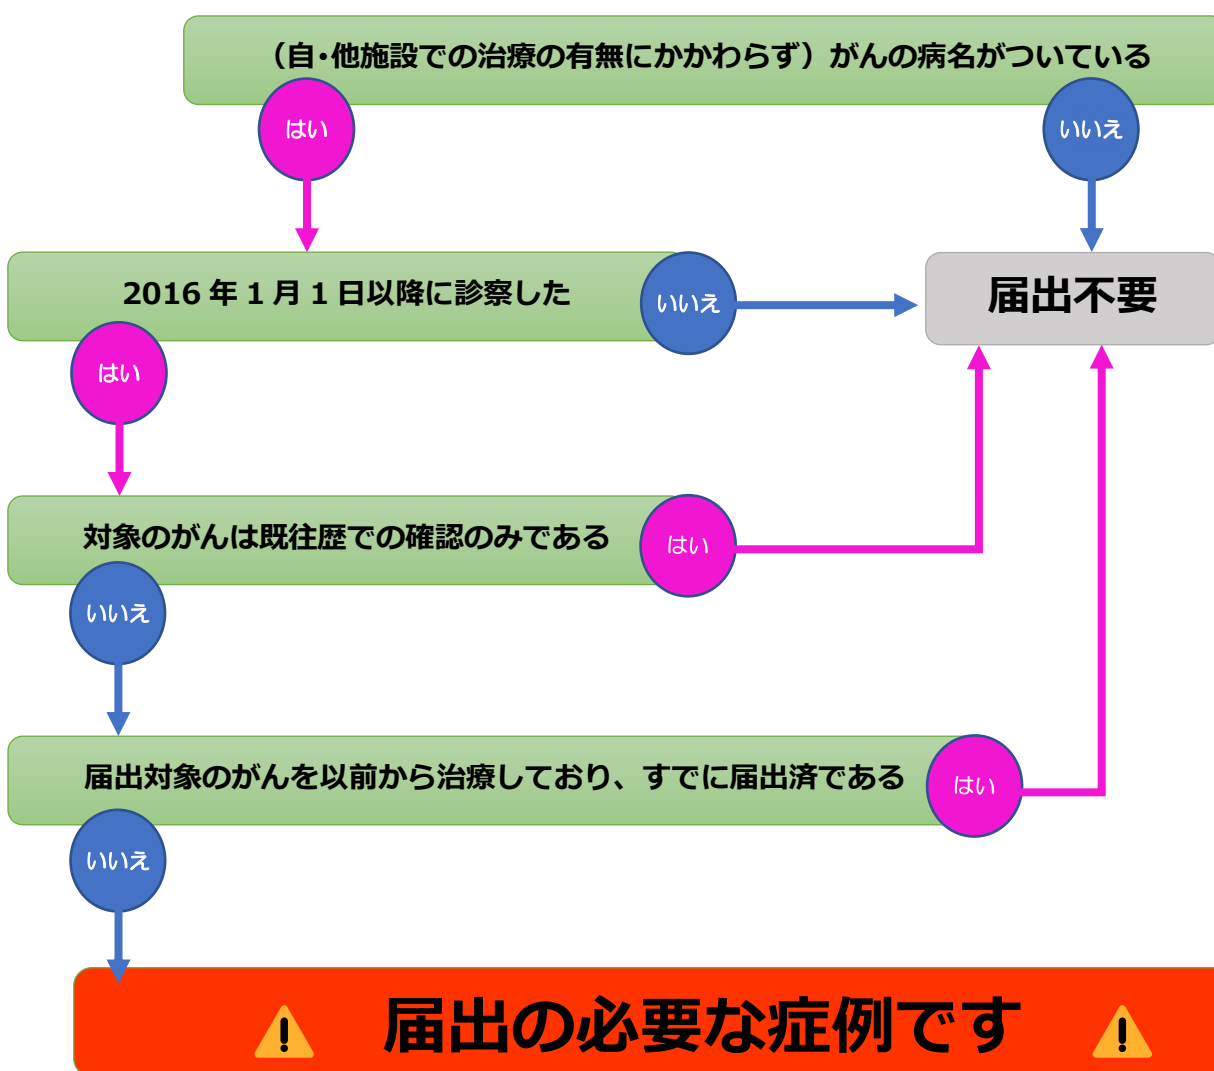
（自・他施設での治療の有無にかかわらず）がんの病名がついている

はい

いいえ

2016 年 1 月 1 日以降に診察した

いいえ

届出不要

はい

対象のがんは既往歴での確認のみである

はい

いいえ

届出対象のがんを以前から治療しており、すでに届出済である

はい

いいえ

届出の必要な症例です